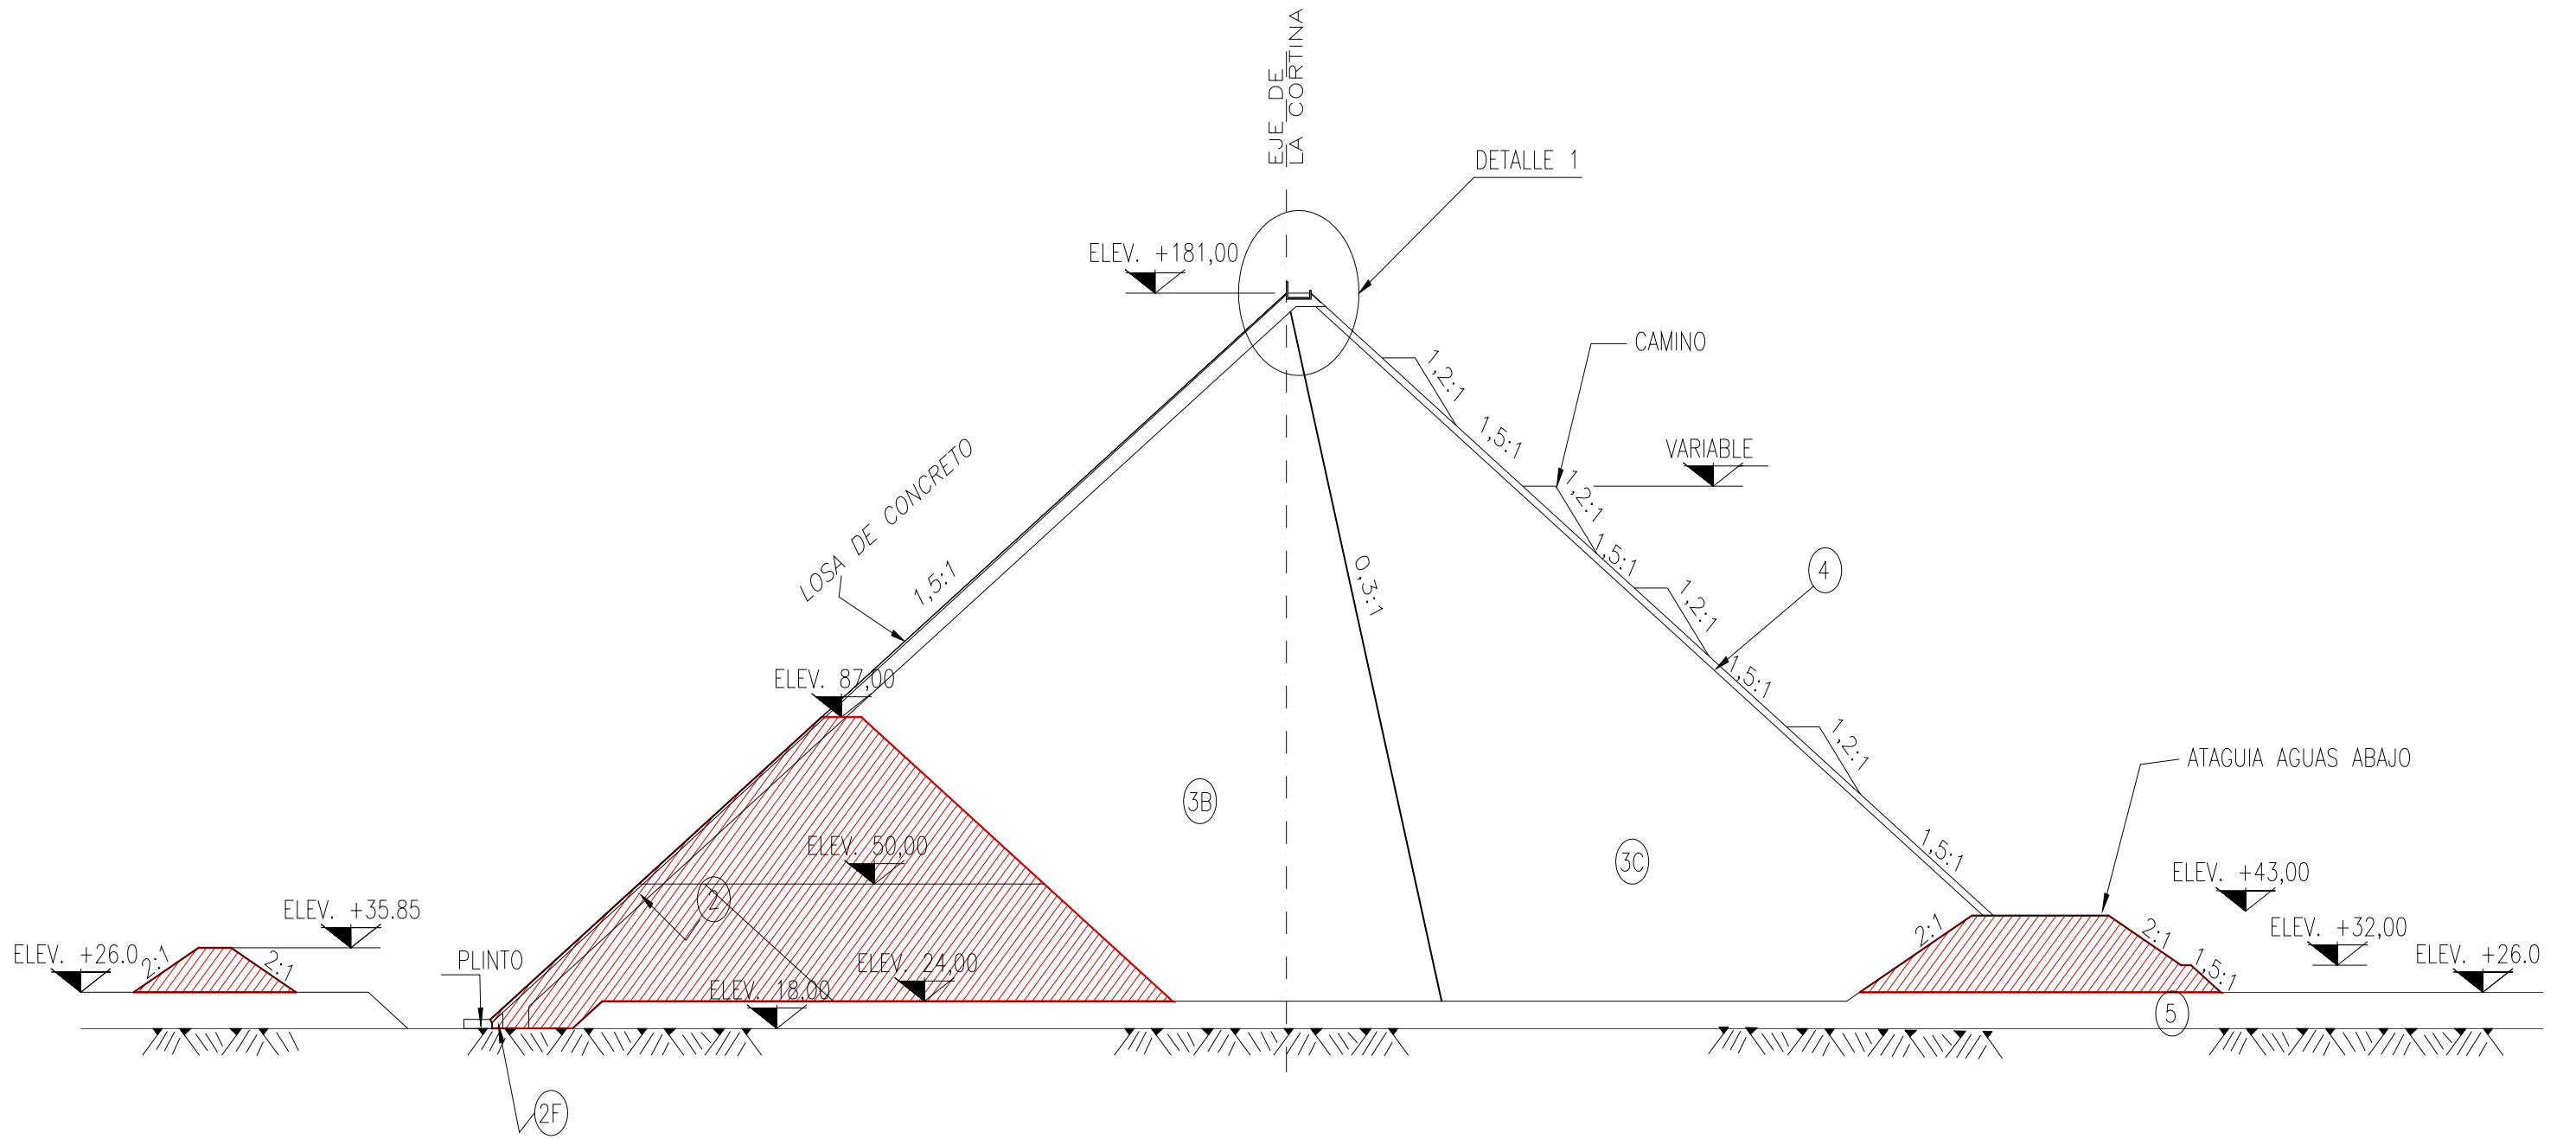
EJE DE
LA CORTINA

DETALLE 1

ELEV. +181,00

CAMINO

1,2:1

1,5:1

VARIABLE

1,2:1

1,5:1

LOSA DE CONCRETO

1,5:1

0,3:1

4

1,2:1

1,5:1

ELEV. 87,00

1,2:1

ATAGUIA AGUAS ABAJO

3B

1,5:1

ELEV. 50,00

3C

ELEV. +43,00

ELEV. +35.85

2

2:1

2:1

ELEV. +32,00

ELEV. +26.0

2:1

2:1

PLINTO

ELEV. 24,00

1,5:1

ELEV. +26.0

ELEV. 18,00

5

2F